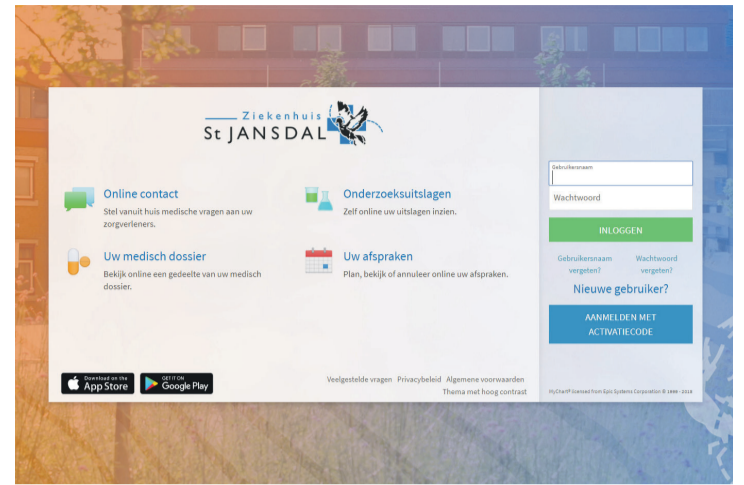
Ziekenhuis
St JANSDAL

Online contact
Stel vanuit huis medische vragen aan uw zorgverleners.

Onderzoeksuitslagen
Zelf online uw uitslagen inzien.

Uw medisch dossier
Bekijk online een gedeelte van uw medisch dossier.

Uw afspraken
Plan, bekijk of annuleer online uw afspraken.

Download on the App Store

GET IT ON Google Play

Veelgestelde vragen Privacybeleid Algemene voorwaarden
Thema met hoog contrast

Gebruikersnaam

Wachtwoord

INLOGGEN

Gebruikersnaam vergeten?

Wachtwoord vergeten?

Nieuwe gebruiker?

AANMELDEN MET ACTIVATIECODE

MyChart® licensed from Epic Systems Corporation © 1999 - 2018